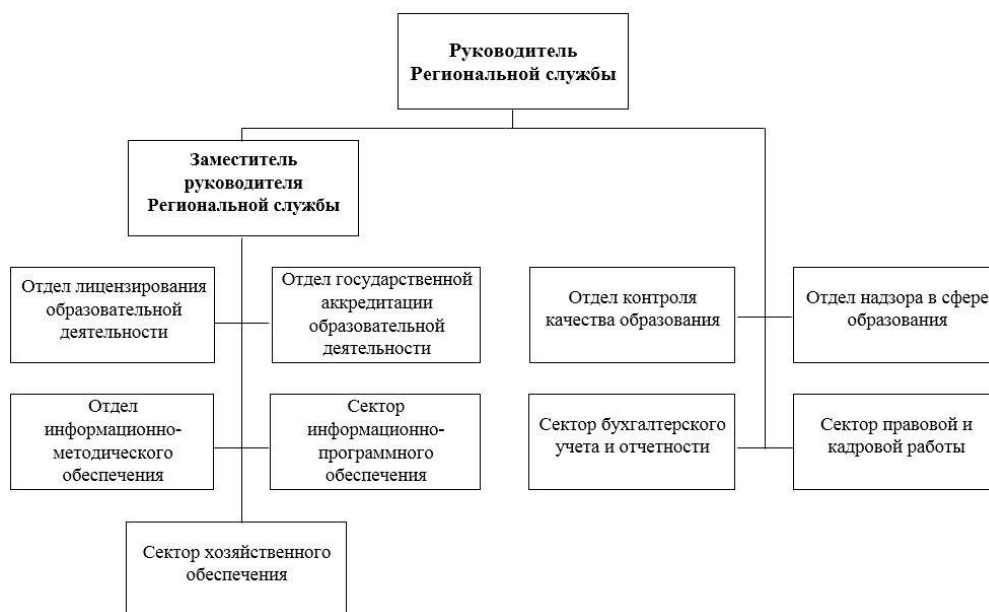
Руководитель Региональной службы

Заместитель руководителя Региональной службы

Отдел лицензирования образовательной деятельности

Отдел государственной аккредитации образовательной деятельности

Отдел информационно-методического обеспечения

Сектор информационно-программного обеспечения

Сектор хозяйственного обеспечения

Отдел контроля качества образования

Отдел надзора в сфере образования

Сектор бухгалтерского учета и отчетности

Сектор правовой и кадровой работы